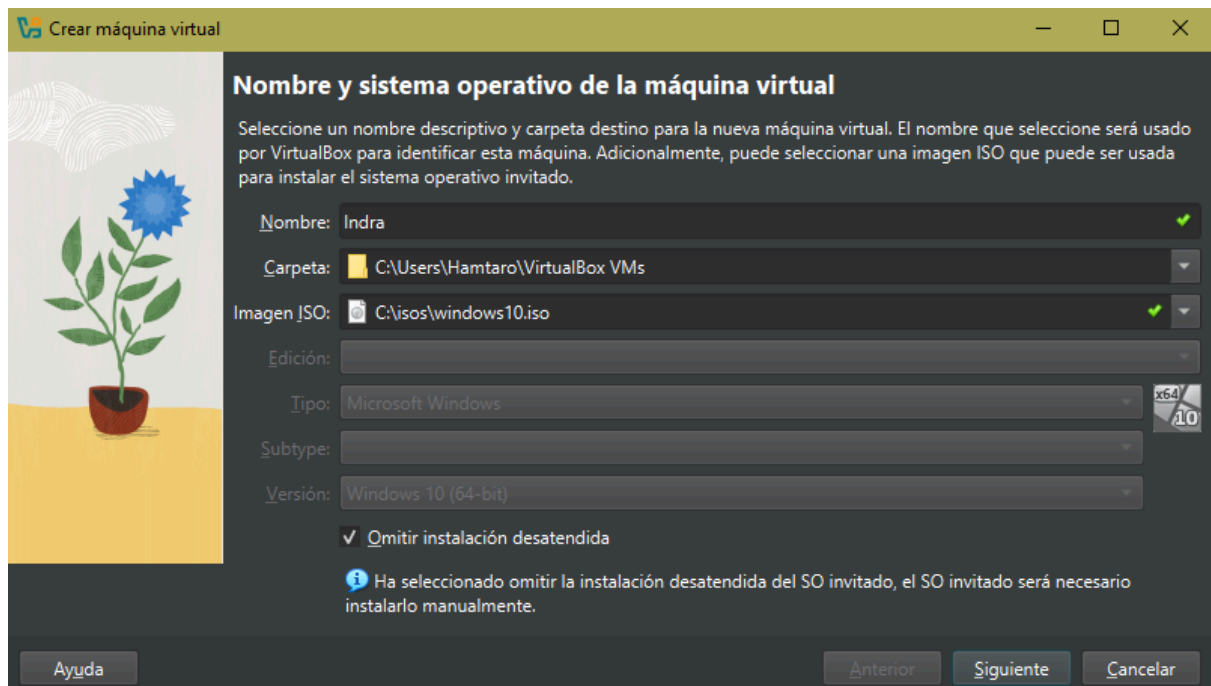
Crear máquina virtual

Nombre y sistema operativo de la máquina virtual

Seleccione un nombre descriptivo y carpeta destino para la nueva máquina virtual. El nombre que seleccione será usado por VirtualBox para identificar esta máquina. Adicionalmente, puede seleccionar una imagen ISO que puede ser usada para instalar el sistema operativo invitado.

Nombre: Indra

Carpeta: C:\Users\Hamtaro\VirtualBox VMs

Imagen ISO: C:\isos\windows10.iso

Edición:

Tipo: Microsoft Windows

x64 10

Subtype:

Versión: Windows 10 (64-bit)

✓ Omitir instalación desatendida

Ha seleccionado omitir la instalación desatendida del SO invitado, el SO invitado será necesario instalarlo manualmente.

Ayuda

Anterior

Siguiente

Cancelar